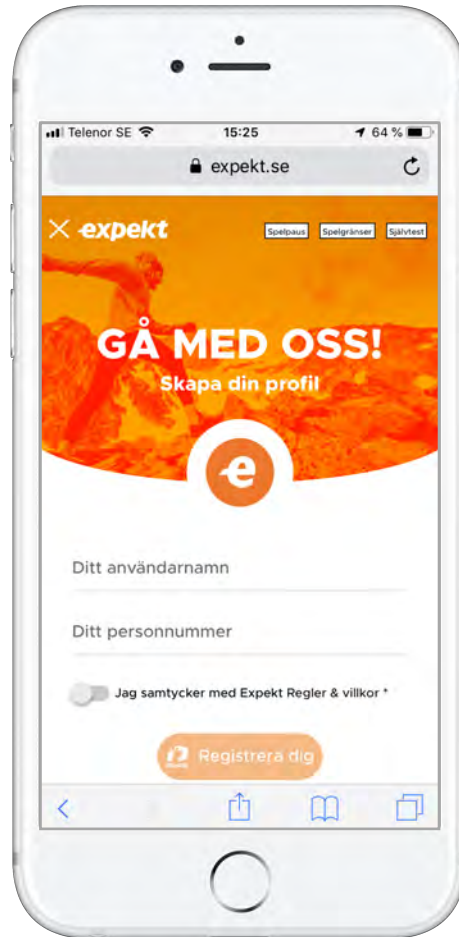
Telenor SE 15:25 64 %

expekt.se

expekt

Spelpaus Spelgränser Självtest

GÅ MED OSS!

Skapa din profil

e

Ditt användarnamn

Ditt personnummer

Jag samtycker med Expekt Regler & villkor *

Registrera dig